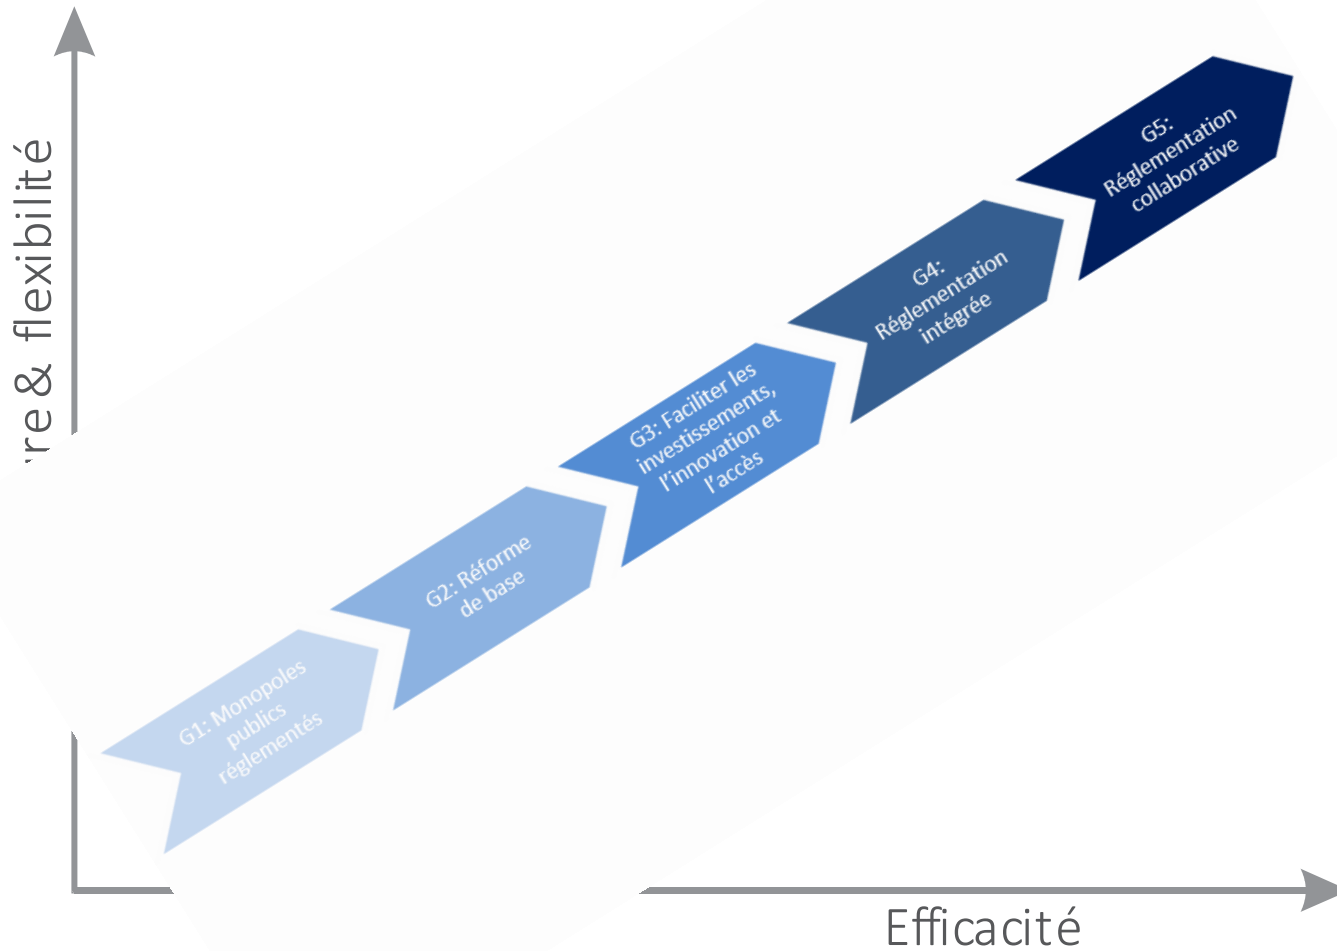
re & flexibilité

G1: Monopoles publics réglementés

G2: Réforme de base

G3: Faciliter les investissements, l'innovation et l'accès

G4: Réglementation intégrée

G5: Réglementation collaborative

Efficacité